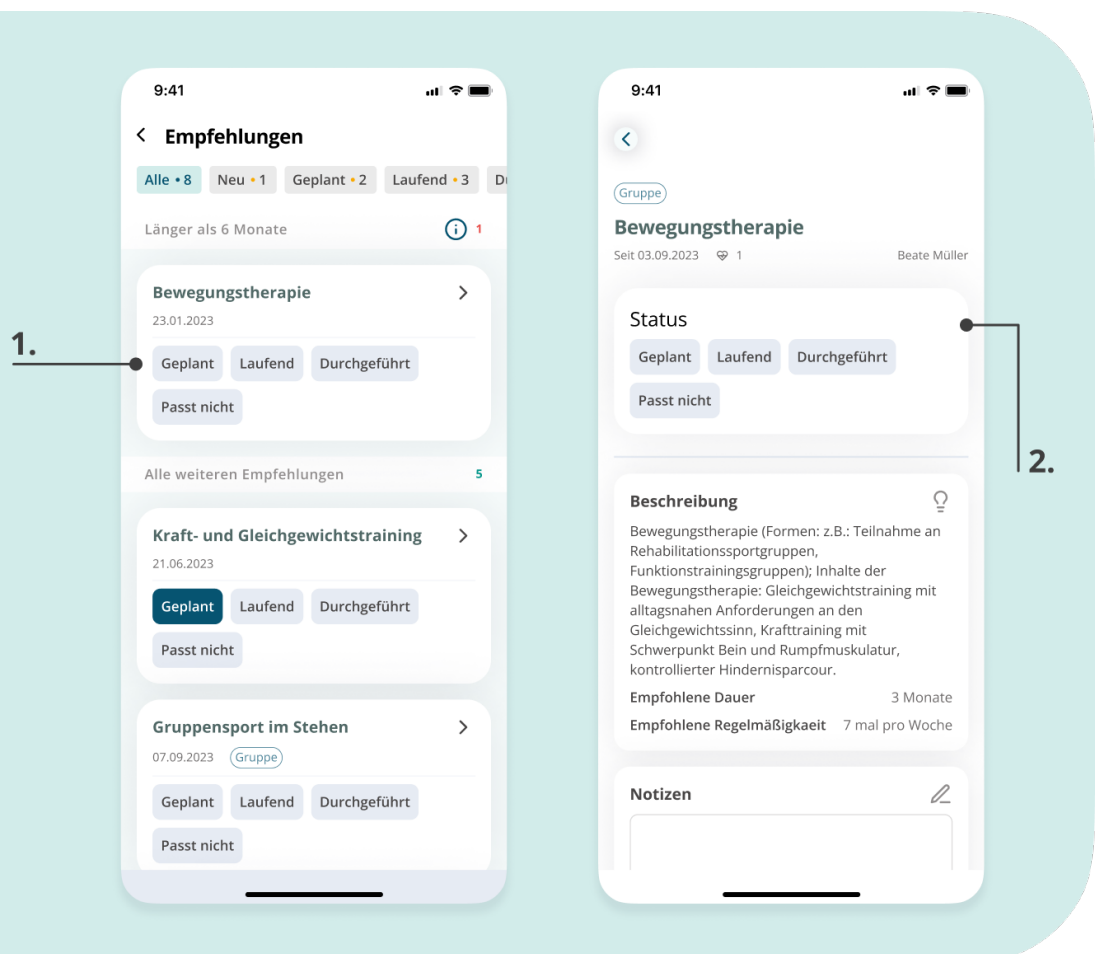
1.

9:41

Empfehlungen

Alle • 8 Neu • 1 Geplant • 2 Laufend • 3 Du

Länger als 6 Monate 1

Bewegungstherapie
23.01.2023
Geplant Laufend Durchgeführt
Passt nicht

Alle weiteren Empfehlungen 5

Kraft- und Gleichgewichtstraining
21.06.2023
Geplant Laufend Durchgeführt
Passt nicht

Gruppensport im Stehen
07.09.2023 Gruppe
Geplant Laufend Durchgeführt
Passt nicht

9:41

Gruppe
Bewegungstherapie
Seit 03.09.2023 1 Beate Müller

Status
Geplant Laufend Durchgeführt
Passt nicht

2.

Beschreibung
Bewegungstherapie (Formen: z.B.: Teilnahme an Rehabilitationssportgruppen, Funktionstrainingsgruppen); Inhalte der Bewegungstherapie: Gleichgewichtstraining mit alltagsnahen Anforderungen an den Gleichgewichtssinn, Krafttraining mit Schwerpunkt Bein und Rumpfmuskulatur, kontrollierter Hindernisparcour.
Empfohlene Dauer 3 Monate
Empfohlene Regelmäßigkaeit 7 mal pro Woche

Notizen